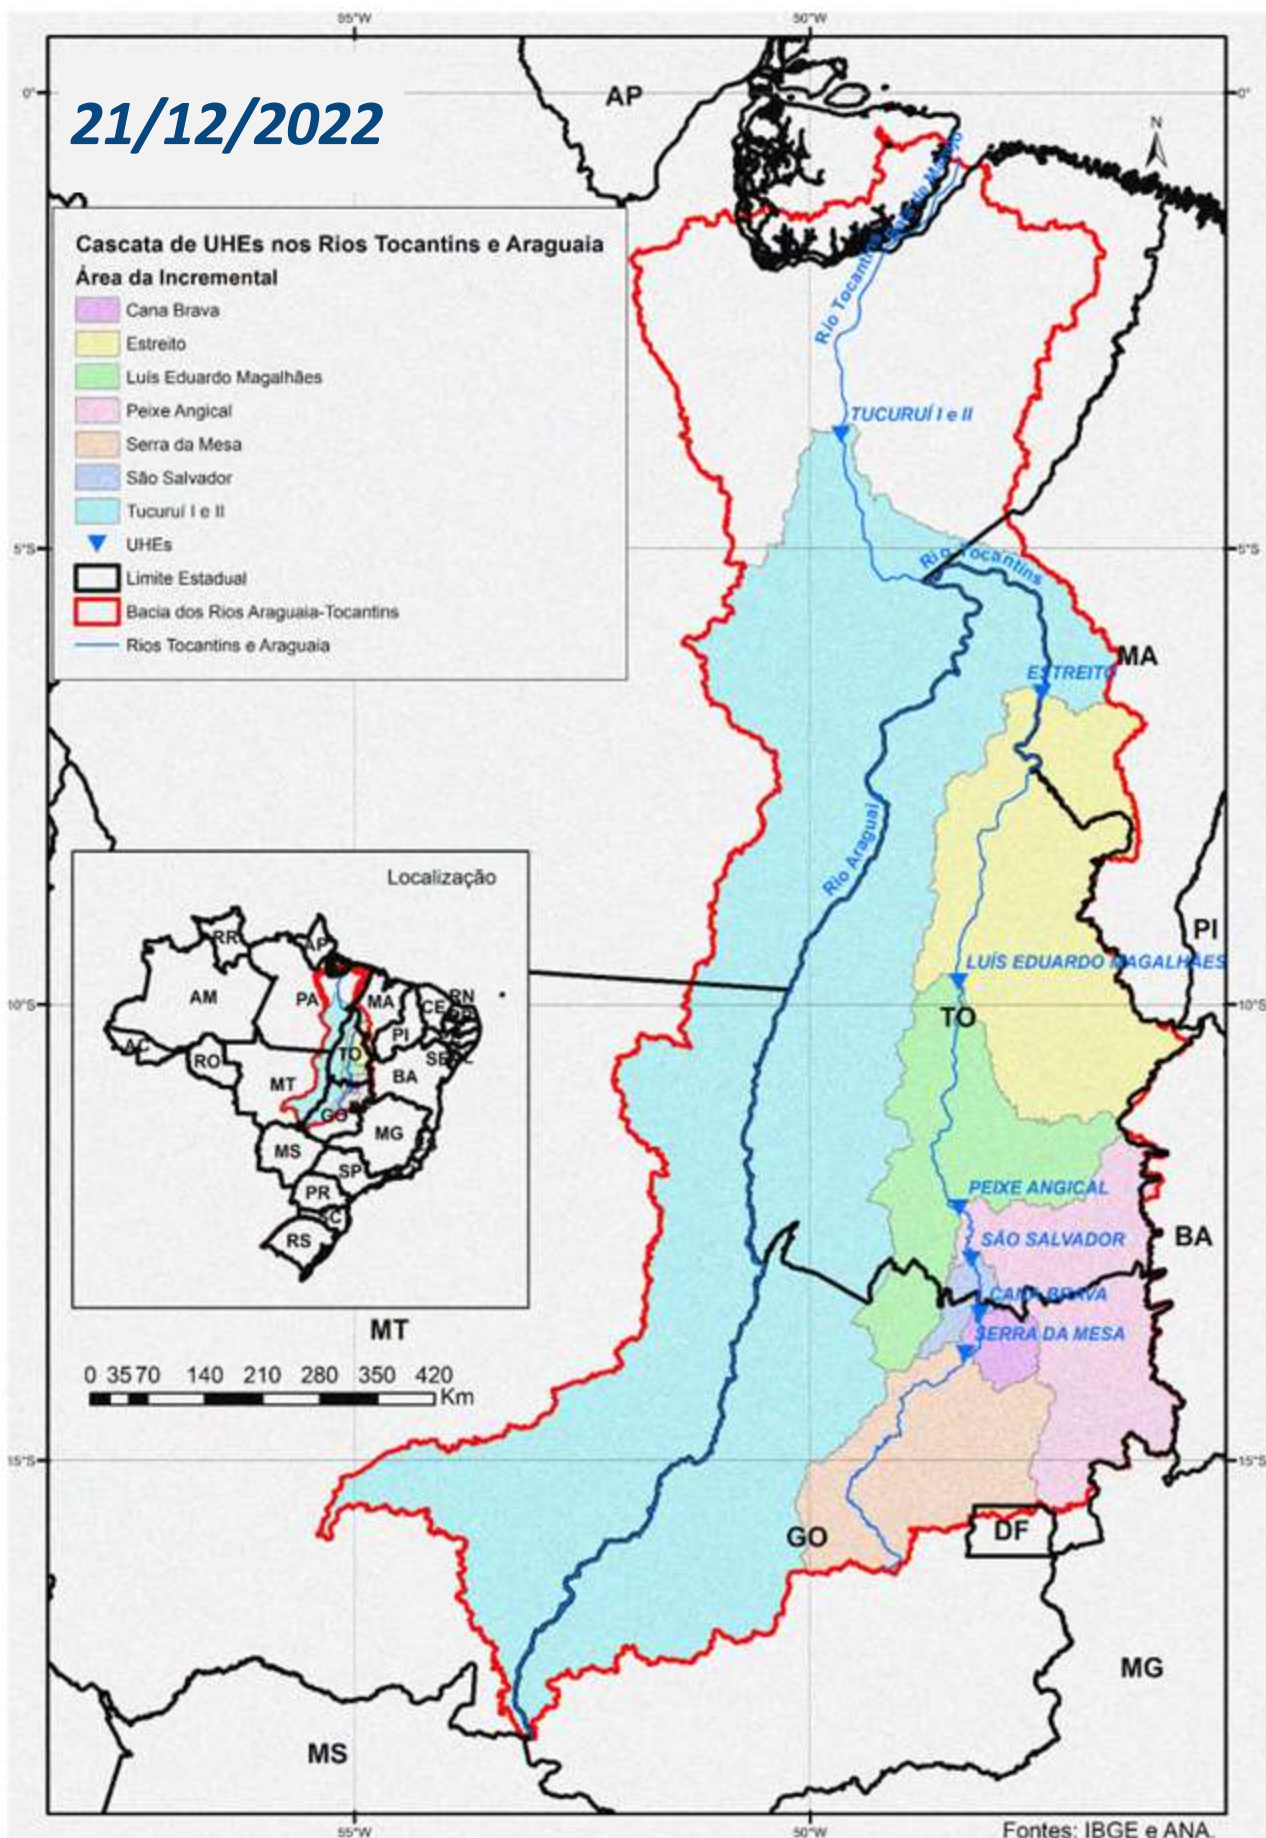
55°W

50°W

0°

0°

21/12/2022

AP

N

Cascata de UHEs nos Rios Tocantins e Araguaia

Área da Incremental

Cana Brava

Estreito

Luís Eduardo Magalhães

Peixe Angical

Serra da Mesa

São Salvador

Tucuruí I e II

UHEs

Limite Estadual

Bacia dos Rios Araguaia-Tocantins

Rios Tocantins e Araguaia

Rio Tocantins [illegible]

TUCURUÍ I e II

5°S

5°S

Rio Tocantins

MA

ESTREITO

Rio Araguaia

Localização

RR

AP

AM

PA

MA

CE

RN

PB

PE

AL

SE

PI

AC

RO

TO

MT

BA

GO

MG

MS

SP

PR

SC

RS

PI

LUÍS EDUARDO MAGALHÃES

10°S

10°S

TO

PEIXE ANGICAL

SÃO SALVADOR

BA

CANA BRAVA

SERRA DA MESA

MT

0 35 70 140 210 280 350 420
Km

15°S

15°S

GO

DF

MG

MS

55°W

50°W

Fontes: IBGE e ANA.